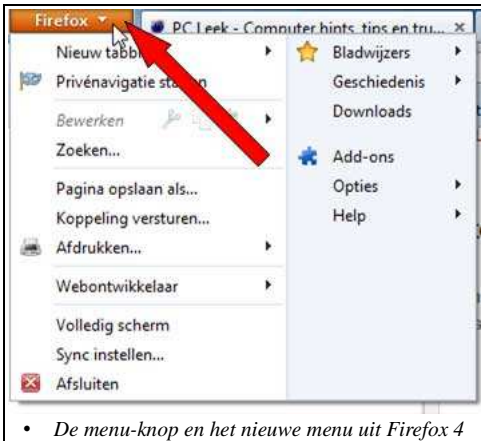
Firefox

PC Leek - Computer hints, tips en tru... ×

Nieuw tabb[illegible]

Privénavigatie sta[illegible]n

Bewerken

Zoeken...

Pagina opslaan als...

Koppeling versturen...

Afdrukken...

Webontwikkelaar

Volledig scherm

Sync instellen...

Afsluiten

Bladwijzers

Geschiedenis

Downloads

Add-ons

Opties

Help

• De menu-knop en het nieuwe menu uit Firefox 4